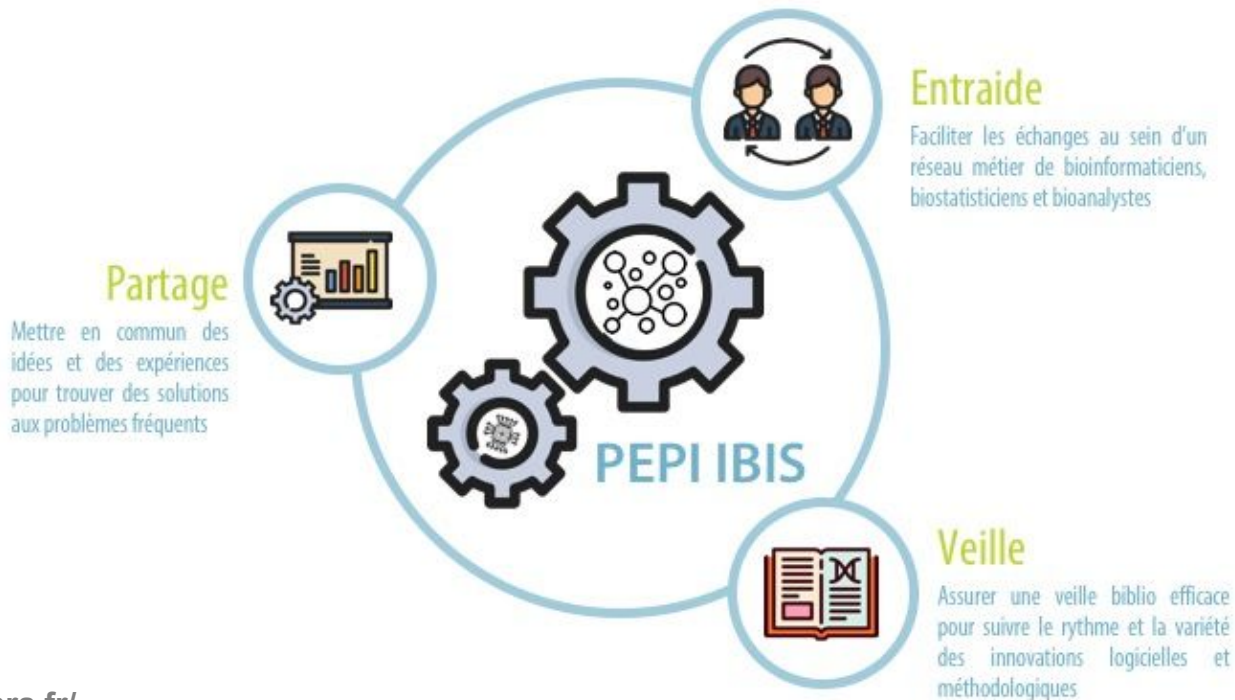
Entraide

Faciliter les échanges au sein d'un réseau métier de bioinformaticiens, biostatisticiens et bioanalystes

Partage

Mettre en commun des idées et des expériences pour trouver des solutions aux problèmes fréquents

PEPI IBIS

Veille

Assurer une veille biblio efficace pour suivre le rythme et la variété des innovations logicielles et méthodologiques

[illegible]ure.fr/